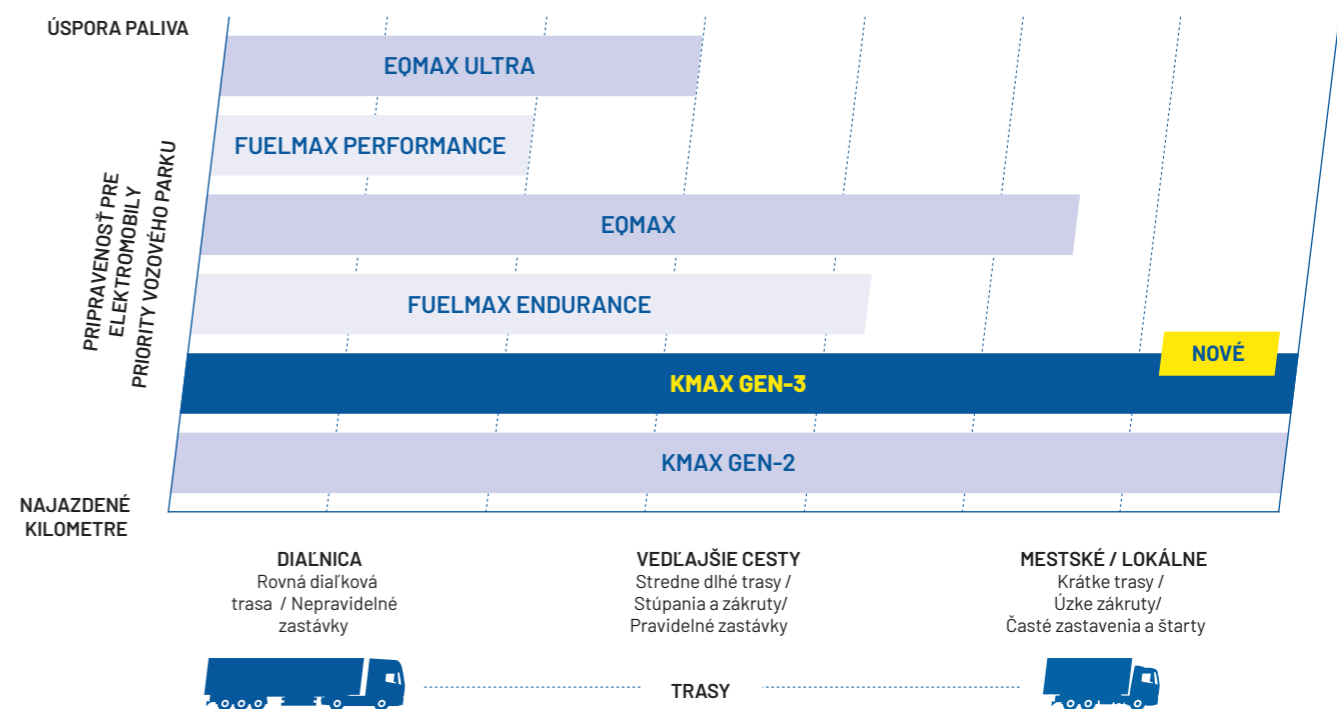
ÚSPORA PALIVA

EQMAX ULTRA

FUELMAX PERFORMANCE

EQMAX

FUELMAX ENDURANCE

NOVÉ

KMAX GEN-3

KMAX GEN-2

PRIPRAVENOSŤ PRE ELEKTROMOBILY PRIORITY VOZOVÉHO PARKU

NAJAZDENÉ KILOMETRE

DIAĽNICA
Rovná diaľková trasa / Nepravidelné zastávky

VEDĽAJŠIE CESTY
Stredne dlhé trasy / Stúpania a zákruty/ Pravidelné zastávky

MESTSKÉ / LOKÁLNE
Krátke trasy / Úzke zákruty/ Časté zastavenia a štarty

TRASY